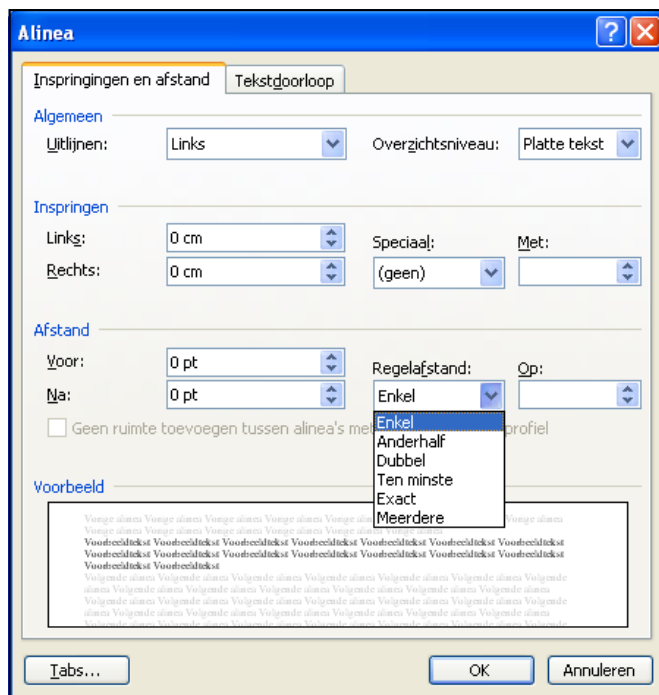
Alinea

Inspringingen en afstand | Tekstdoorloop

Algemeen

Uitlijnen: Links

Overzichtsniveau: Platte tekst

Inspringen

Links: 0 cm

Rechts: 0 cm

Speciaal: (geen)

Met:

Afstand

Voor: 0 pt

Na: 0 pt

Regelafstand: Enkel

Op:

Geen ruimte toevoegen tussen alinea's met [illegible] profiel

Enkel
Anderhalf
Dubbel
Ten minste
Exact
Meerdere

Voorbeeld

Vorige alinea Vorige alinea Vorige alinea Vorige alinea Vorige alinea's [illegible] Vorige alinea
Voorbeeldtekst Voorbeeldtekst Voorbeeldtekst Voorbeeldtekst Voorbeeldtekst Voorbeeldtekst Voorbeeldtekst
Voorbeeldtekst Voorbeeldtekst Voorbeeldtekst Voorbeeldtekst Voorbeeldtekst Voorbeeldtekst Voorbeeldtekst
Voorbeeldtekst Voorbeeldtekst
Volgende alinea Volgende alinea Volgende alinea Volgende alinea Volgende alinea Volgende alinea Volgende alinea Volgende alinea Volgende alinea Volgende alinea Volgende alinea Volgende alinea Volgende alinea Volgende alinea Volgende alinea Volgende alinea Volgende alinea Volgende alinea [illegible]

Tabs... OK Annuleren